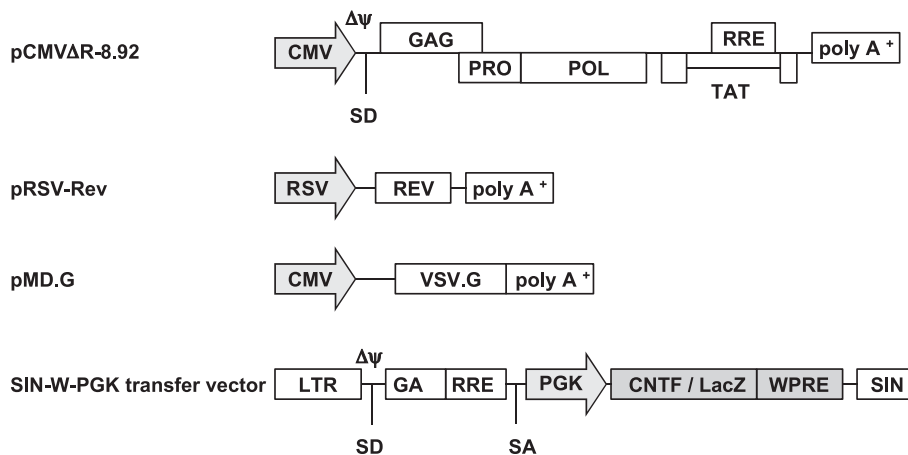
pCMVΔR-8.92

CMV

Δψ

GAG

PRO

POL

RRE

TAT

poly A $^+$

SD

pRSV-Rev

RSV

REV

poly A $^+$

pMD.G

CMV

VSV.G

poly A $^+$

SIN-W-PGK transfer vector

LTR

Δψ

GA

RRE

PGK

CNTF / LacZ

WPRE

SIN

SD

SA